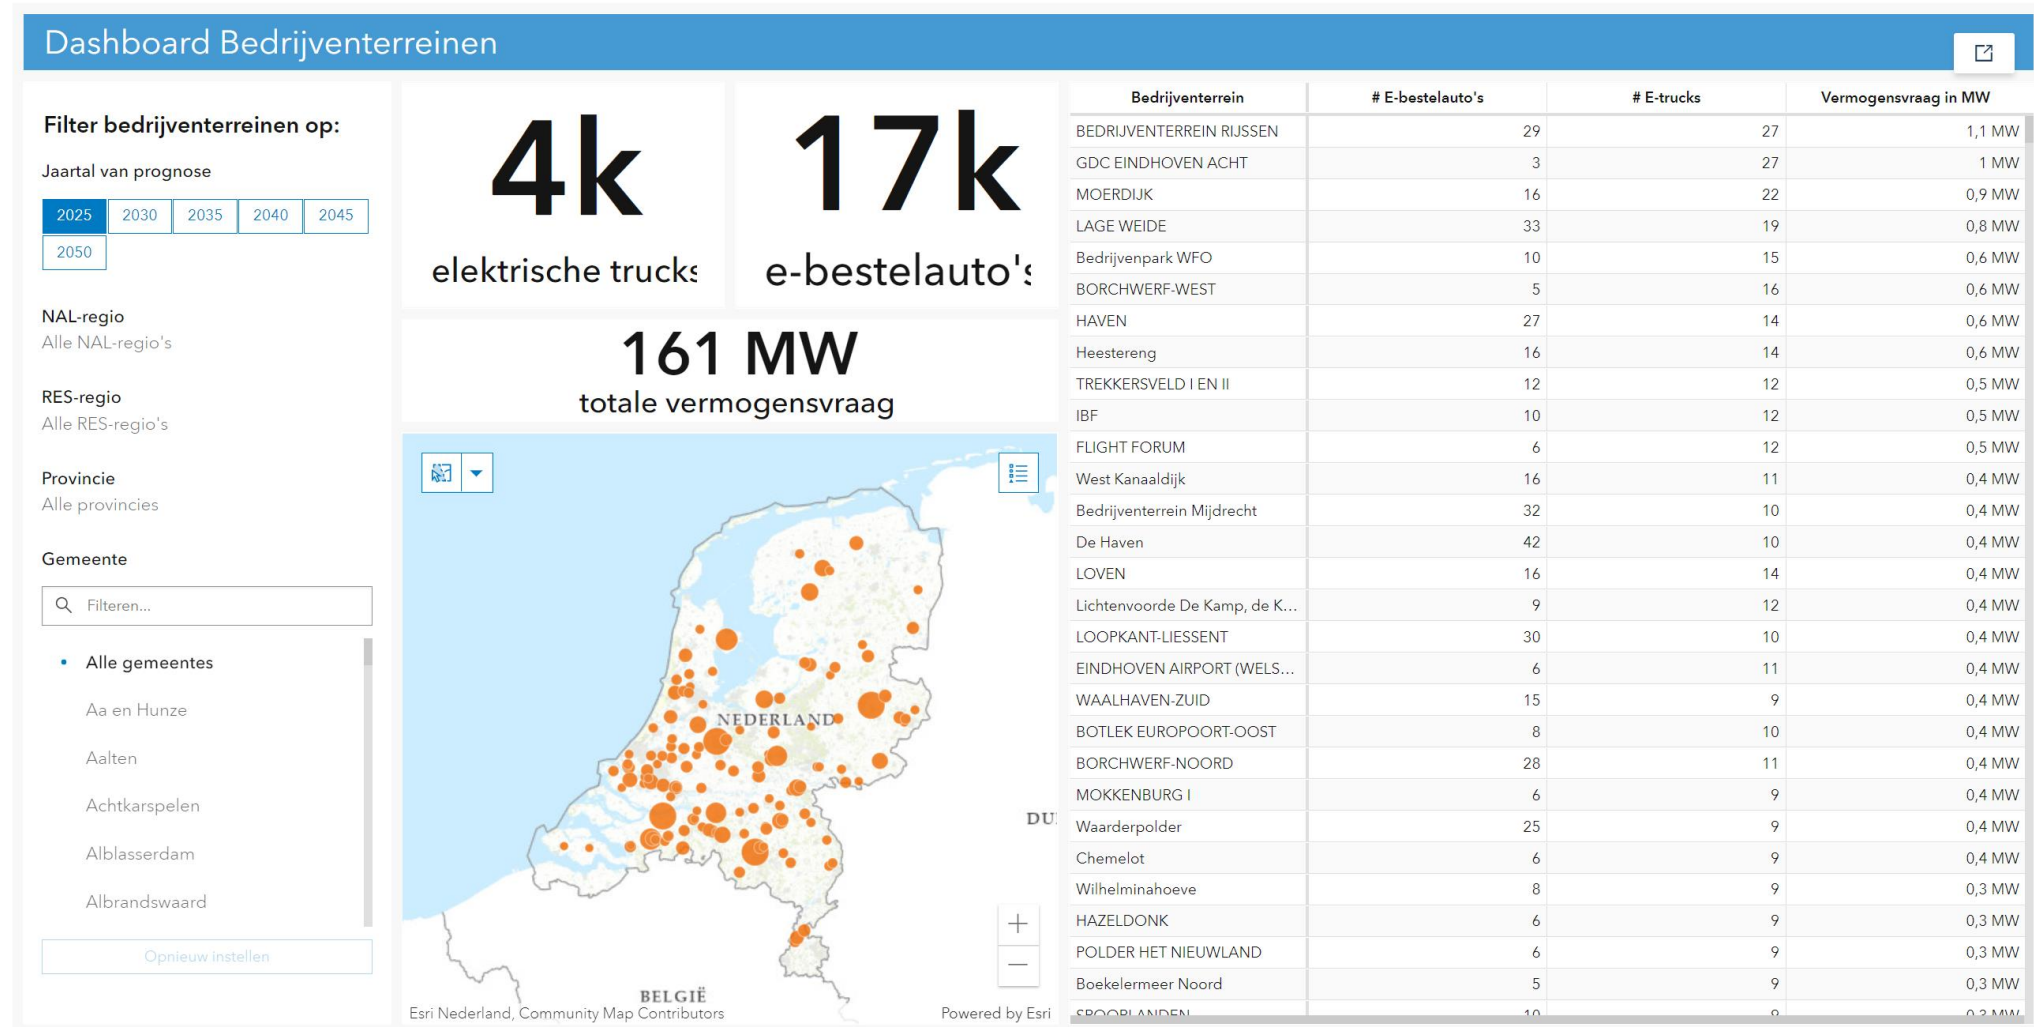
Dashboard Bedrijventerreinen

Filter bedrijventerreinen op:

Jaartal van prognose

2025 2030 2035 2040 2045 2050

NAL-regio
Alle NAL-regio's

RES-regio
Alle RES-regio's

Provincie
Alle provincies

Gemeente

Filteren...

Alle gemeentes
Aa en Hunze
Aalten
Achtkarspelen
Alblasserdam
Albrandswaard

Opnieuw instellen

4k
elektrische trucks

17k
e-bestelauto's

161 MW
totale vermogensvraag

NEDERLAND
DU
BELGIË
Esri Nederland, Community Map Contributors
Powered by Esri

| Bedrijventerrein | # E-bestelauto's | # E-trucks | Vermogensvraag in MW |
|---|---|---|---|
| BEDRIJVENTERREIN RIJSSEN | 29 | 27 | 1,1 MW |
| GDC EINDHOVEN ACHT | 3 | 27 | 1 MW |
| MOERDIJK | 16 | 22 | 0,9 MW |
| LAGE WEIDE | 33 | 19 | 0,8 MW |
| Bedrijvenpark WFO | 10 | 15 | 0,6 MW |
| BORCHWERF-WEST | 5 | 16 | 0,6 MW |
| HAVEN | 27 | 14 | 0,6 MW |
| Heestereng | 16 | 14 | 0,6 MW |
| TREKKERSVELD I EN II | 12 | 12 | 0,5 MW |
| IBF | 10 | 12 | 0,5 MW |
| FLIGHT FORUM | 6 | 12 | 0,5 MW |
| West Kanaaldijk | 16 | 11 | 0,4 MW |
| Bedrijventerrein Mijdrecht | 32 | 10 | 0,4 MW |
| De Haven | 42 | 10 | 0,4 MW |
| LOVEN | 16 | 14 | 0,4 MW |
| Lichtenvoorde De Kamp, de K... | 9 | 12 | 0,4 MW |
| LOOPKANT-LIESSENT | 30 | 10 | 0,4 MW |
| EINDHOVEN AIRPORT (WELS... | 6 | 11 | 0,4 MW |
| WAALHAVEN-ZUID | 15 | 9 | 0,4 MW |
| BOTLEK EUROPOORT-OOST | 8 | 10 | 0,4 MW |
| BORCHWERF-NOORD | 28 | 11 | 0,4 MW |
| MOKKENBURG I | 6 | 9 | 0,4 MW |
| Waarderpolder | 25 | 9 | 0,4 MW |
| Chemelot | 6 | 9 | 0,4 MW |
| Wilhelminahoeve | 8 | 9 | 0,3 MW |
| HAZELDONK | 6 | 9 | 0,3 MW |
| POLDER HET NIEUWLAND | 6 | 9 | 0,3 MW |
| Boekelermeer Noord | 5 | 9 | 0,3 MW |
| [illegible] | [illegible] | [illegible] | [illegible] |